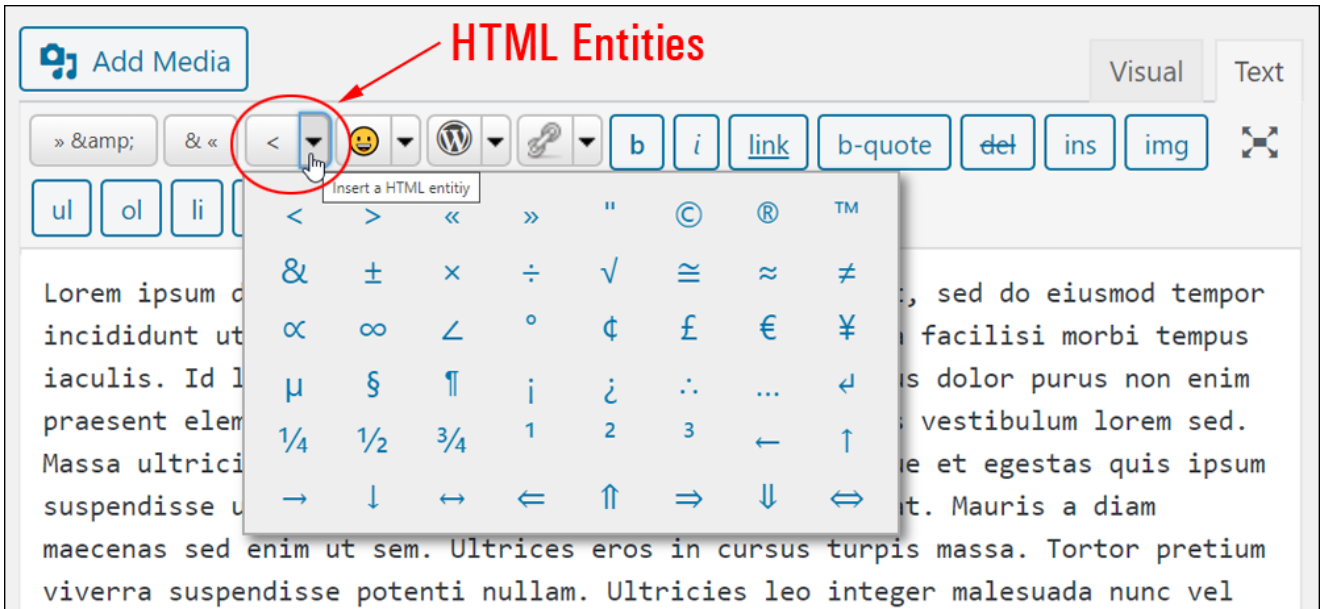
Add Media

HTML Entities

Visual Text

» &amp; & « < b i link b-quote del ins img

ul ol li

Insert a HTML entitiy

| < | > | « | » | " | © | ® | ™ |
|---|---|---|---|---|---|---|---|
| & | ± | × | ÷ | √ | ≅ | ≈ | ≠ |
| ∝ | ∞ | ∠ | ° | ¢ | £ | € | ¥ |
| µ | § | ¶ | ¡ | ¿ | ∴ | … | ↲ |
| ¼ | ½ | ¾ | ¹ | ² | ³ | ← | ↑ |
| → | ↓ | ↔ | ⇐ | ⇑ | ⇒ | ⇓ | ⇔ |

Lorem ipsum d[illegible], sed do eiusmod tempor incididunt ut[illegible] facilisi morbi tempus iaculis. Id l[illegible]s dolor purus non enim praesent elem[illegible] vestibulum lorem sed. Massa ultrici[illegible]ue et egestas quis ipsum suspendisse u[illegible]t. Mauris a diam maecenas sed enim ut sem. Ultrices eros in cursus turpis massa. Tortor pretium viverra suspendisse potenti nullam. Ultricies leo integer malesuada nunc vel